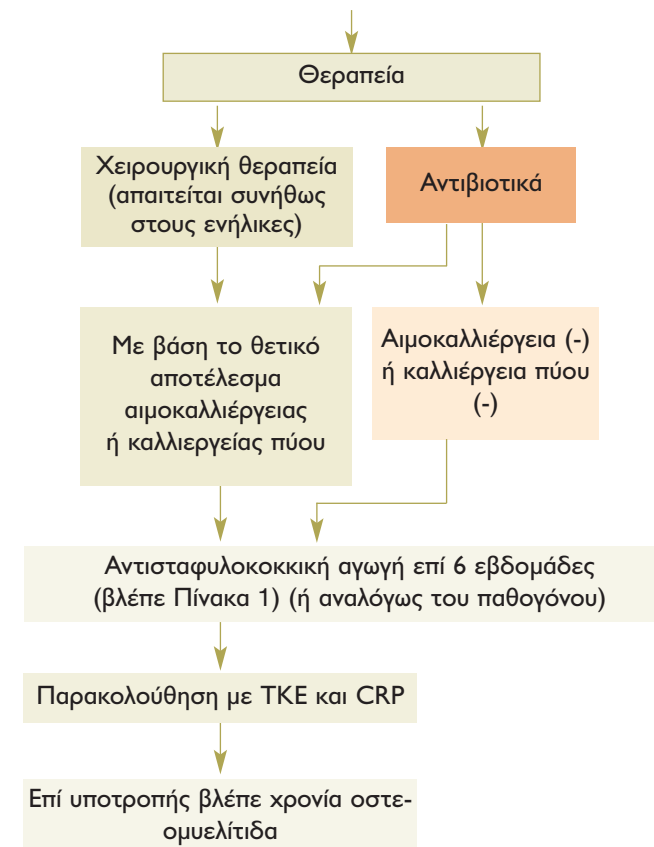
Θεραπεία

Χειρουργική θεραπεία (απαιτείται συνήθως στους ενήλικες)

Αντιβιοτικά

Με βάση το θετικό αποτέλεσμα αιμοκαλλιέργειας ή καλλιεργείας πύου

Αιμοκαλλιέργεια (-) ή καλλιέργεια πύου (-)

Αντισταφυλοκοκκική αγωγή επί 6 εβδομάδες (βλέπε Πίνακα 1) (ή αναλόγως του παθογόνου)

Παρακολούθηση με ΤΚΕ και CRP

Επί υποτροπής βλέπε χρονία οστεομυελίτιδα